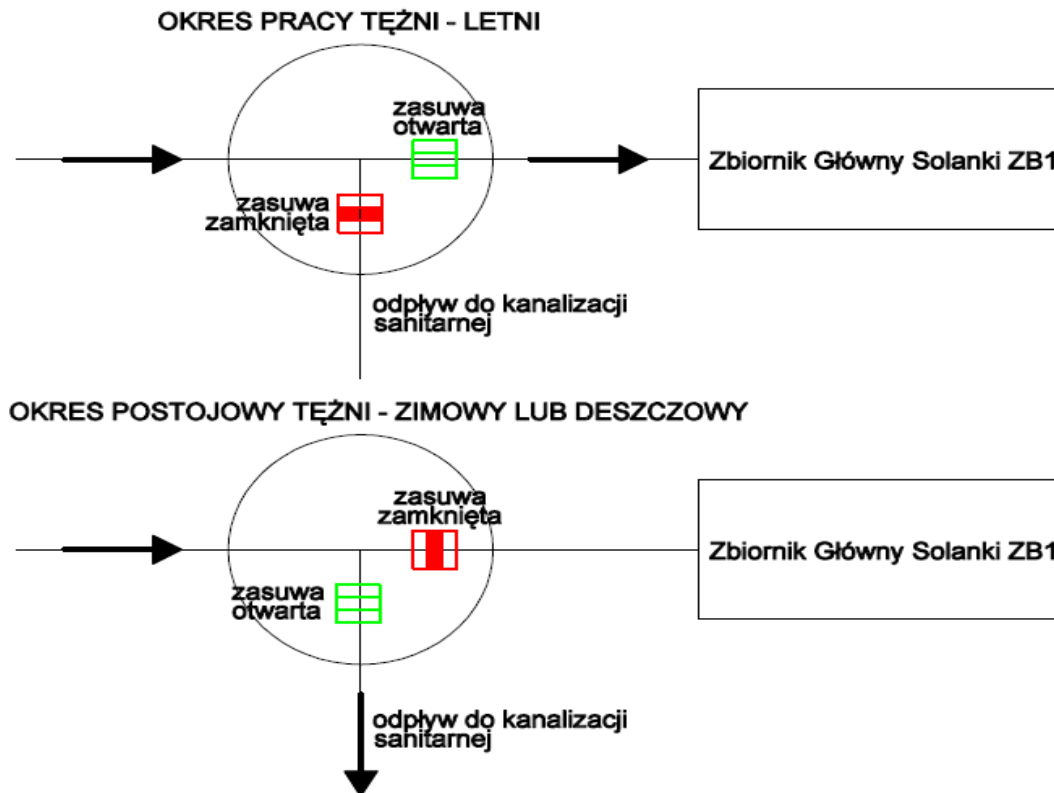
OKRES PRACY TĘŻNI - LETNI

zasuwa otwarta

Zbiornik Główny Solanki ZB1

zasuwa zamknięta

odpływ do kanalizacji sanitarnej

OKRES POSTOJOWY TĘŻNI - ZIMOWY LUB DESZCZOWY

zasuwa zamknięta

Zbiornik Główny Solanki ZB1

zasuwa otwarta

odpływ do kanalizacji sanitarnej